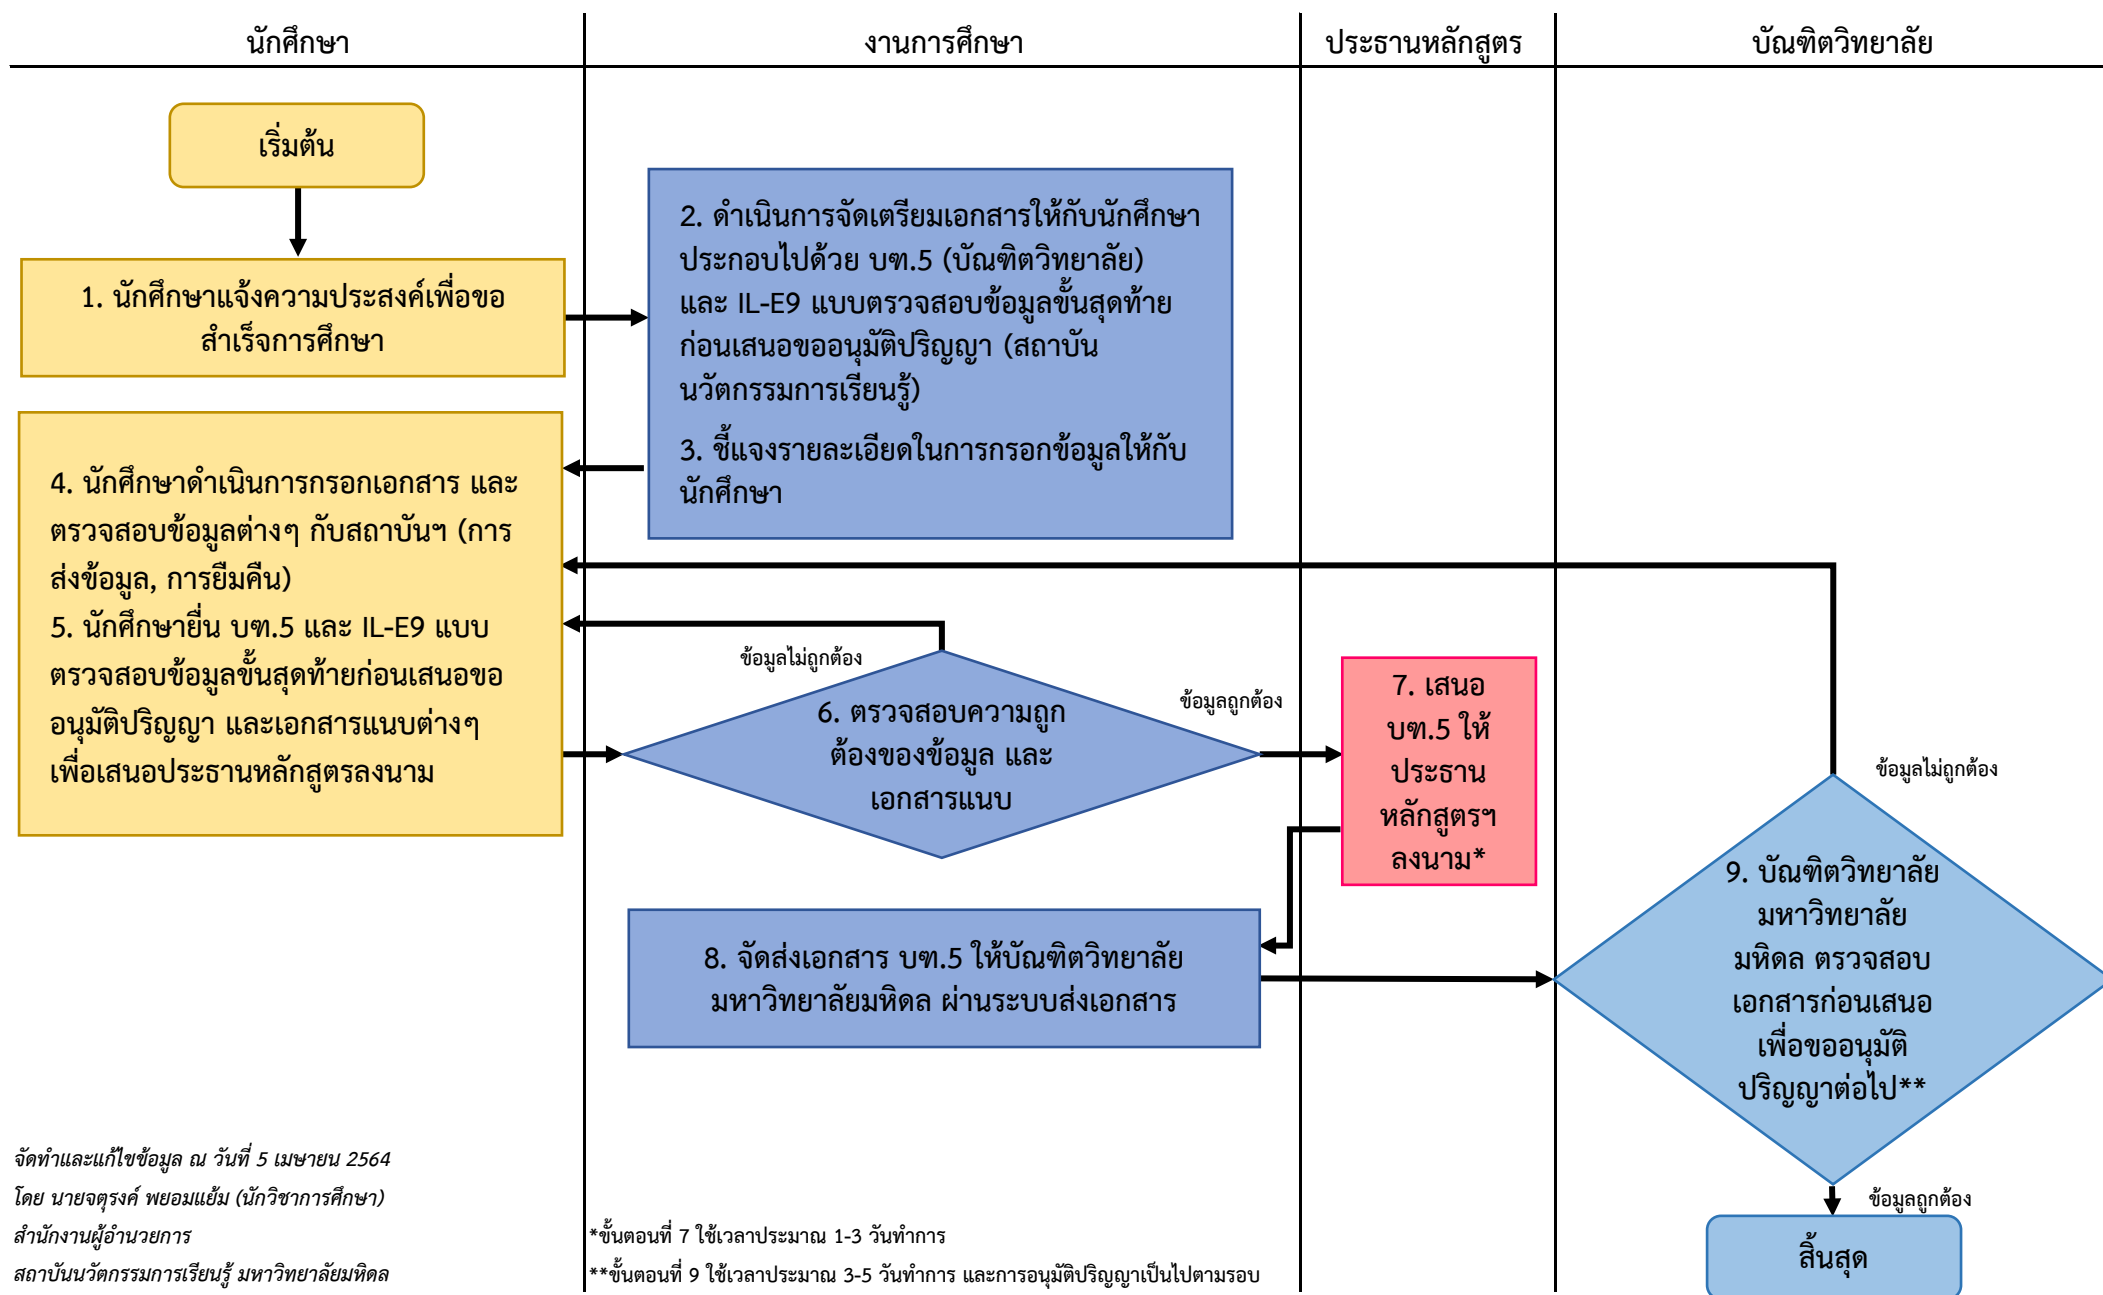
นักศึกษา

งานการศึกษา

ประธานหลักสูตร

บัณฑิตวิทยาลัย

เริ่มต้น

1. นักศึกษาแจ้งความประสงค์เพื่อขอสำเร็จการศึกษา

2. ดำเนินการจัดเตรียมเอกสารให้กับนักศึกษา ประกอบไปด้วย บฑ.5 (บัณฑิตวิทยาลัย) และ IL-E9 แบบตรวจสอบข้อมูลขั้นสุดท้ายก่อนเสนอขออนุมัติปริญญา (สถาบันนวัตกรรมการเรียนรู้)

3. ชี้แจงรายละเอียดในการกรอกข้อมูลให้กับนักศึกษา

4. นักศึกษาดำเนินการกรอกเอกสาร และตรวจสอบข้อมูลต่างๆ กับสถาบันฯ (การส่งข้อมูล, การยืมคืน)

5. นักศึกษายื่น บฑ.5 และ IL-E9 แบบตรวจสอบข้อมูลขั้นสุดท้ายก่อนเสนอขออนุมัติปริญญา และเอกสารแนบต่างๆ เพื่อเสนอประธานหลักสูตรลงนาม

ข้อมูลไม่ถูกต้อง

6. ตรวจสอบความถูกต้องของข้อมูล และเอกสารแนบ

ข้อมูลถูกต้อง

7. เสนอ บฑ.5 ให้ประธานหลักสูตรฯ ลงนาม*

ข้อมูลไม่ถูกต้อง

9. บัณฑิตวิทยาลัย มหาวิทยาลัยมหิดล ตรวจสอบเอกสารก่อนเสนอเพื่อขออนุมัติปริญญาต่อไป**

8. จัดส่งเอกสาร บฑ.5 ให้บัณฑิตวิทยาลัย มหาวิทยาลัยมหิดล ผ่านระบบส่งเอกสาร

ข้อมูลถูกต้อง

สิ้นสุด

จัดทำและแก้ไขข้อมูล ณ วันที่ 5 เมษายน 2564
โดย นายจตุรงค์ พยอมแย้ม (นักวิชาการศึกษา)
สำนักงานผู้อำนวยการ
สถาบันนวัตกรรมการเรียนรู้ มหาวิทยาลัยมหิดล

*ขั้นตอนที่ 7 ใช้เวลาประมาณ 1-3 วันทำการ
**ขั้นตอนที่ 9 ใช้เวลาประมาณ 3-5 วันทำการ และการอนุมัติปริญญาเป็นไปตามรอบ